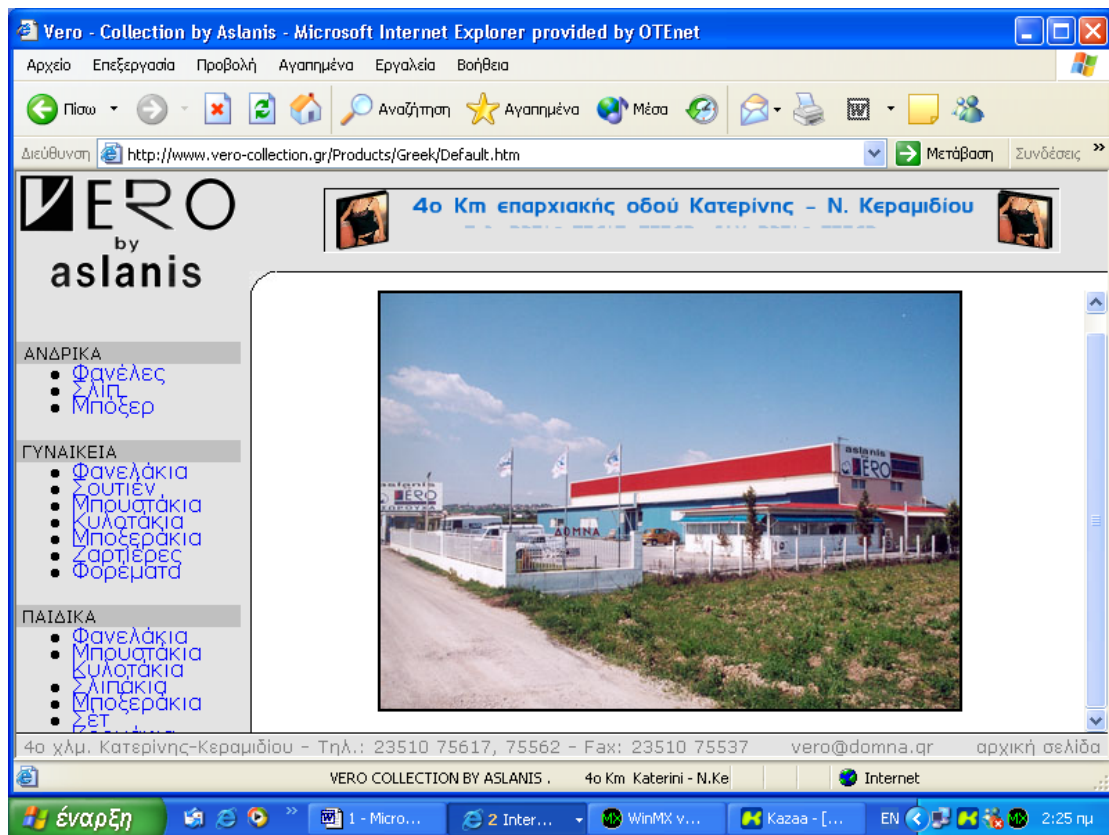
Vero - Collection by Aslanis - Microsoft Internet Explorer provided by OTEnet

Αρχείο Επεξεργασία Προβολή Αγαπημένα Εργαλεία Βοήθεια

Πίσω Αναζήτηση Αγαπημένα Μέσα

Διεύθυνση http://www.vero-collection.gr/Products/Greek/Default.htm Μετάβαση Συνδέσεις

VERO by aslanis

4ο Km επαρχιακής οδού Κατερίνης - Ν. Κεραμιδίου

ΑΝΔΡΙΚΑ
- Φανέλες
- Σλιπ
- Μπόξερ

ΓΥΝΑΙΚΕΙΑ
- Φανελάκια
- Σουτιέν
- Μπουστάκια
- Κυλοτάκια
- Μποξεράκια
- Ζαρτιέρες
- Φορέματα

ΠΑΙΔΙΚΑ
- Φανελάκια
- Μπουστάκια
- Κυλοτάκια
- Σλιπάκια
- Μποξεράκια
- Σετ

aslanis VERO

aslanis VERO

DOMNA

4ο χλμ. Κατερίνης-Κεραμιδίου - Τηλ.: 23510 75617, 75562 - Fax: 23510 75537 vero@domna.gr αρχική σελίδα

VERO COLLECTION BY ASLANIS . 4o Km Katerini - N.Ke Internet

έναρξη 1 - Micro... 2 Inter... WinMX v... Kazaa - [... EN 2:25 πμ